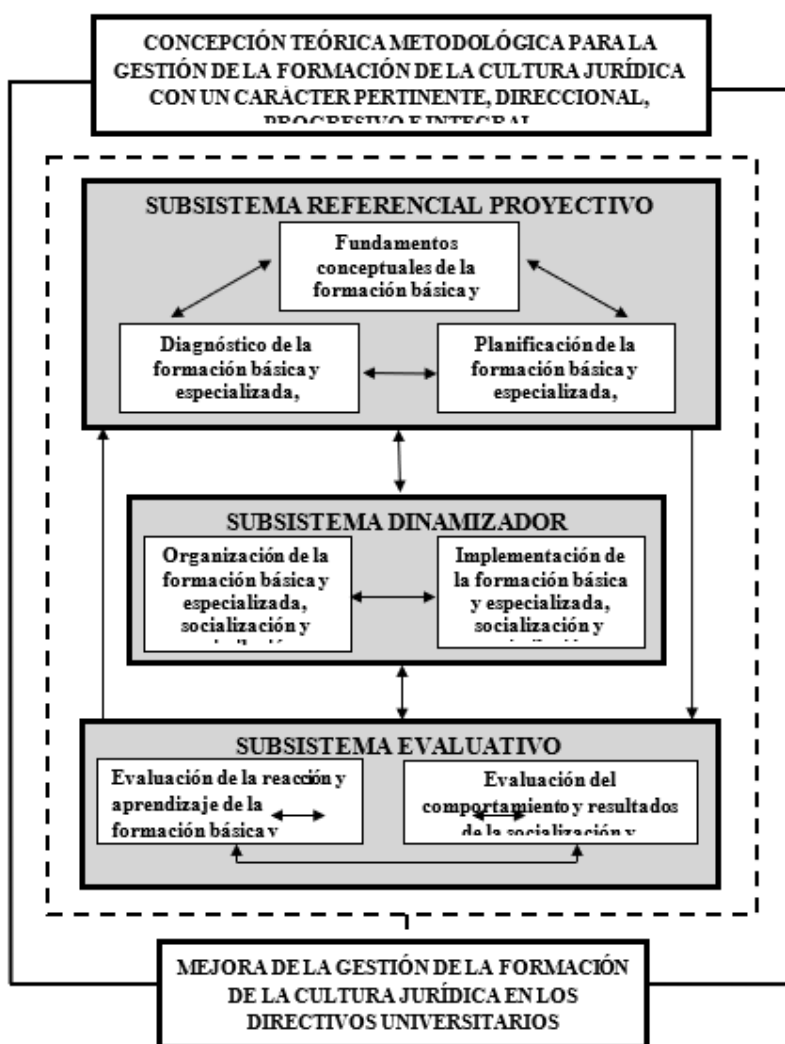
CONCEPCIÓN TEÓRICA METODOLÓGICA PARA LA GESTIÓN DE LA FORMACIÓN DE LA CULTURA JURÍDICA CON UN CARÁCTER PERTINENTE, DIRECCIONAL, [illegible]

SUBSISTEMA REFERENCIAL PROYECTIVO

Fundamentos conceptuales de la formación básica y

Diagnóstico de la formación básica y especializada,

Planificación de la formación básica y especializada,

SUBSISTEMA DINAMIZADOR

Organización de la formación básica y especializada, socialización y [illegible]

Implementación de la formación básica y especializada, socialización y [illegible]

SUBSISTEMA EVALUATIVO

Evaluación de la reacción y aprendizaje de la formación básica y

Evaluación del comportamiento y resultados de la socialización y

MEJORA DE LA GESTIÓN DE LA FORMACIÓN DE LA CULTURA JURÍDICA EN LOS DIRECTIVOS UNIVERSITARIOS